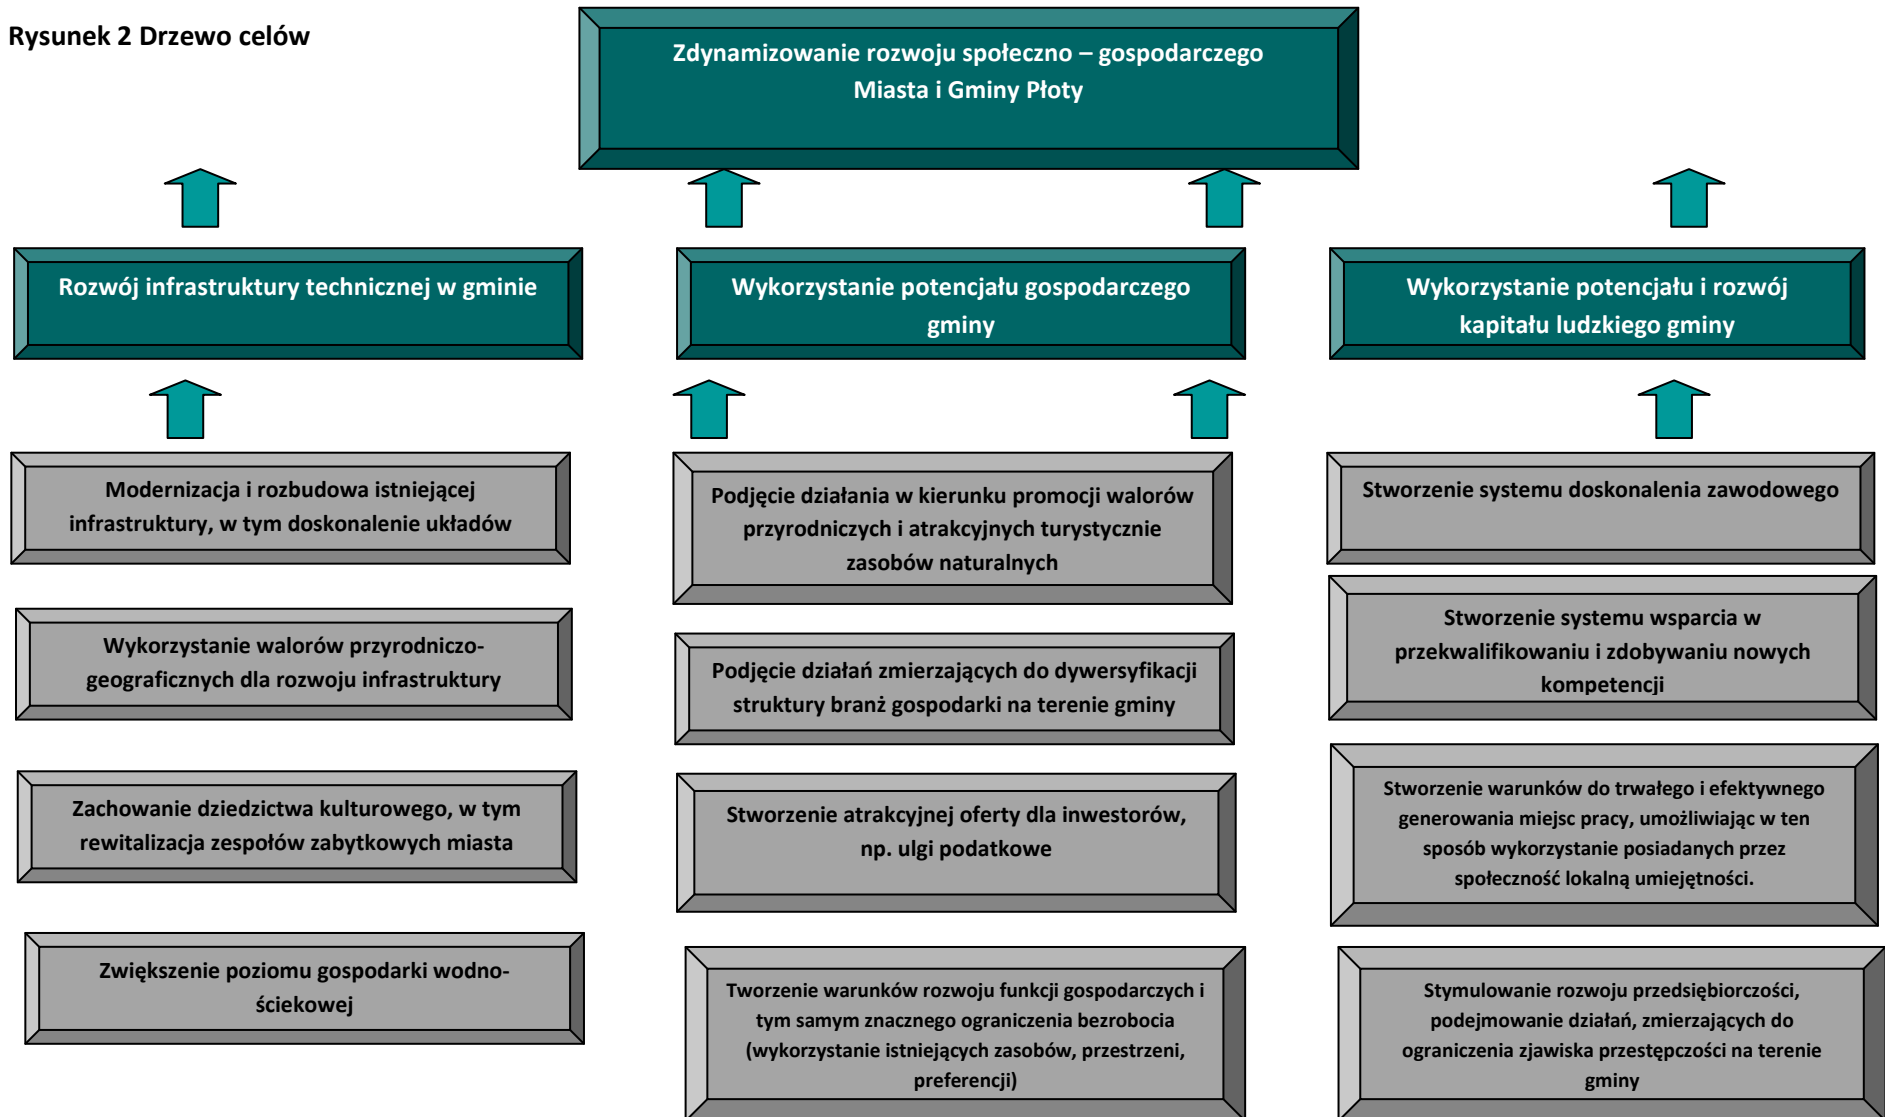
Rysunek 2 Drzewo celów

Zdynamizowanie rozwoju społeczno – gospodarczego Miasta i Gminy Płoty

Rozwój infrastruktury technicznej w gminie

Wykorzystanie potencjału gospodarczego gminy

Wykorzystanie potencjału i rozwój kapitału ludzkiego gminy

Modernizacja i rozbudowa istniejącej infrastruktury, w tym doskonalenie układów

Wykorzystanie walorów przyrodniczo-geograficznych dla rozwoju infrastruktury

Zachowanie dziedzictwa kulturowego, w tym rewitalizacja zespołów zabytkowych miasta

Zwiększenie poziomu gospodarki wodno-ściekowej

Podjęcie działania w kierunku promocji walorów przyrodniczych i atrakcyjnych turystycznie zasobów naturalnych

Podjęcie działań zmierzających do dywersyfikacji struktury branż gospodarki na terenie gminy

Stworzenie atrakcyjnej oferty dla inwestorów, np. ulgi podatkowe

Tworzenie warunków rozwoju funkcji gospodarczych i tym samym znacznego ograniczenia bezrobocia (wykorzystanie istniejących zasobów, przestrzeni, preferencji)

Stworzenie systemu doskonalenia zawodowego

Stworzenie systemu wsparcia w przekwalifikowaniu i zdobywaniu nowych kompetencji

Stworzenie warunków do trwałego i efektywnego generowania miejsc pracy, umożliwiając w ten sposób wykorzystanie posiadanych przez społeczność lokalną umiejętności.

Stymulowanie rozwoju przedsiębiorczości, podejmowanie działań, zmierzających do ograniczenia zjawiska przestępczości na terenie gminy